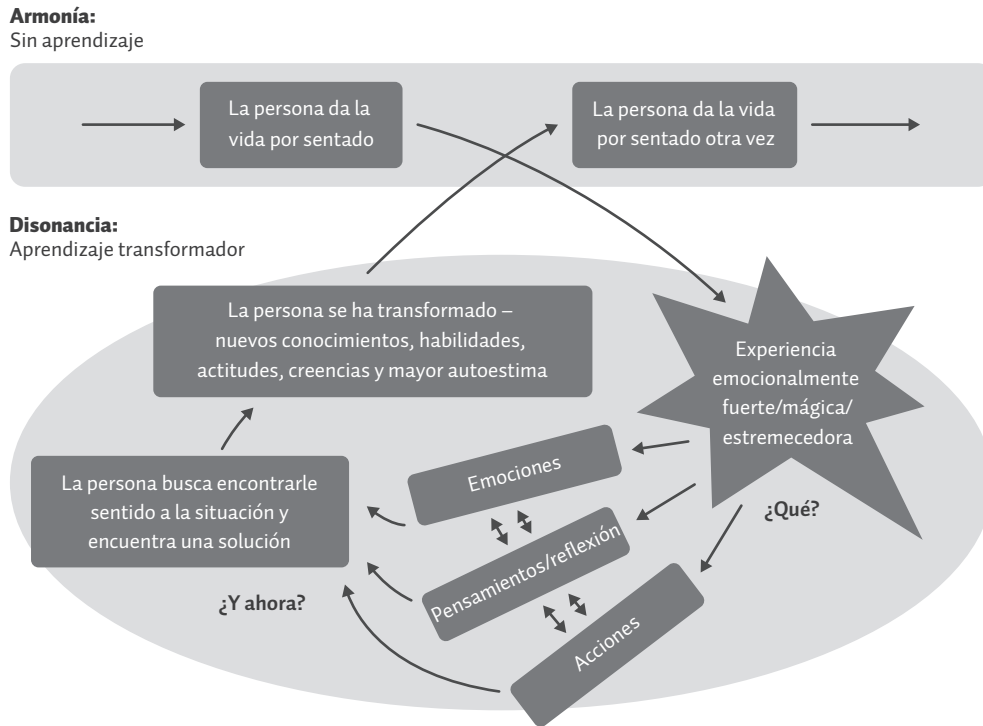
**Armonía:**
Sin aprendizaje

La persona da la vida por sentado

La persona da la vida por sentado otra vez

**Disonancia:**
Aprendizaje transformador

La persona se ha transformado – nuevos conocimientos, habilidades, actitudes, creencias y mayor autoestima

Experiencia emocionalmente fuerte/mágica/ estremecedora

La persona busca encontrarle sentido a la situación y encuentra una solución

Emociones

Pensamientos/reflexión

Acciones

¿Qué?

¿Y ahora?